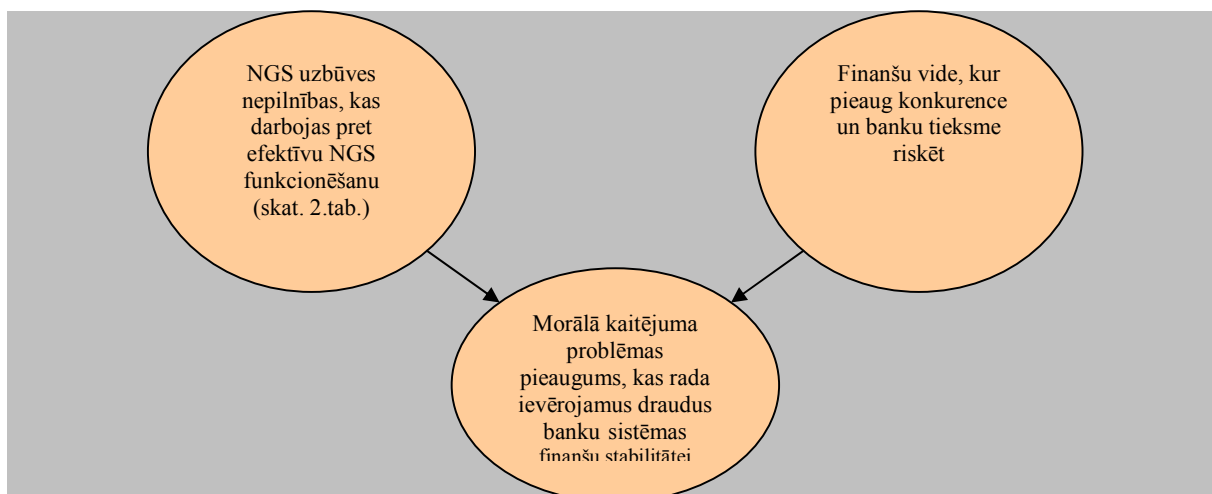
NGS uzbūves nepilnības, kas darbojas pret efektīvu NGS funkcionēšanu (skat. 2.tab.)

Finanšu vide, kur pieaug konkurence un banku tieksme riskēt

Morālā kaitējuma problēmas pieaugums, kas rada ievērojamus draudus banku sistēmas finanšu stabilitātei